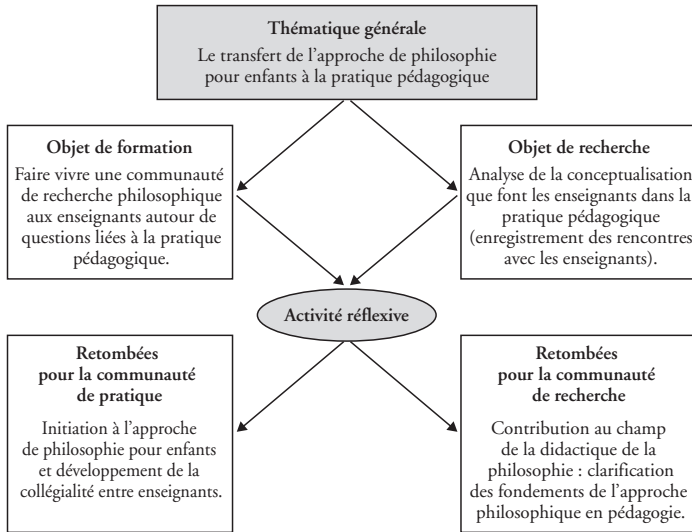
**Thématique générale**

Le transfert de l'approche de philosophie pour enfants à la pratique pédagogique

**Objet de formation**

Faire vivre une communauté de recherche philosophique aux enseignants autour de questions liées à la pratique pédagogique.

**Objet de recherche**

Analyse de la conceptualisation que font les enseignants dans la pratique pédagogique (enregistrement des rencontres avec les enseignants).

**Activité réflexive**

**Retombées pour la communauté de pratique**

Initiation à l'approche de philosophie pour enfants et développement de la collégialité entre enseignants.

**Retombées pour la communauté de recherche**

Contribution au champ de la didactique de la philosophie : clarification des fondements de l'approche philosophique en pédagogie.